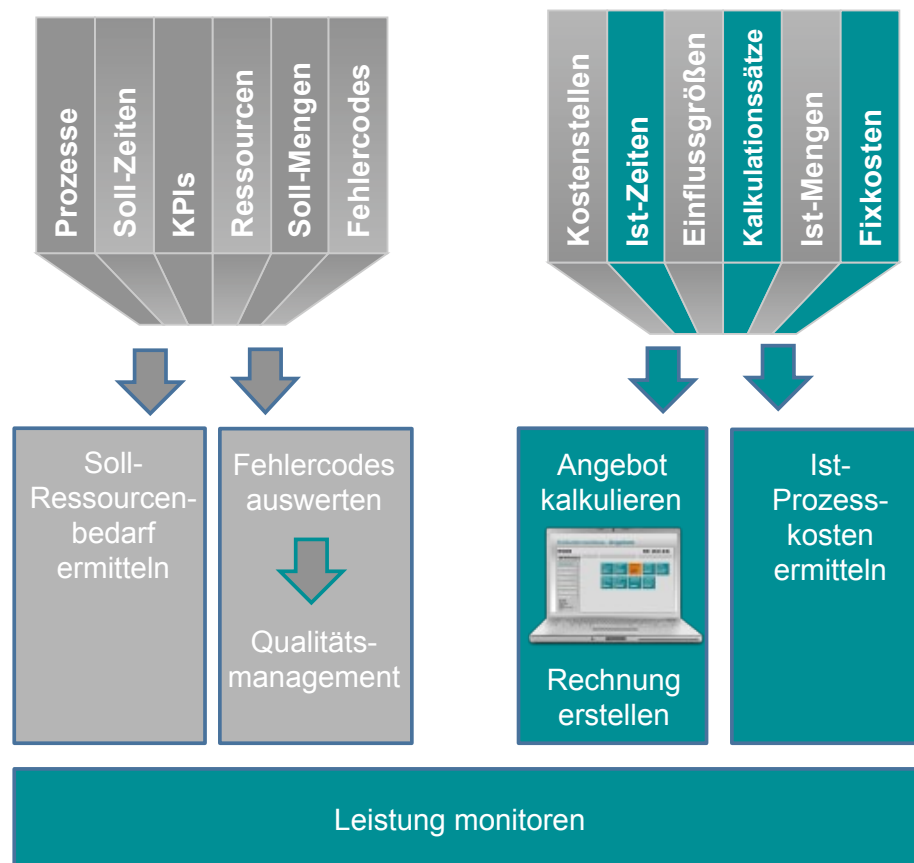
Prozesse
Soll-Zeiten
KPIs
Ressourcen
Soll-Mengen
Fehlercodes

Kostenstellen
Ist-Zeiten
Einflussgrößen
Kalkulationssätze
Ist-Mengen
Fixkosten

Soll-Ressourcenbedarf ermitteln

Fehlercodes auswerten

Qualitätsmanagement

Angebot kalkulieren

Rechnung erstellen

Ist-Prozesskosten ermitteln

Leistung monitoren